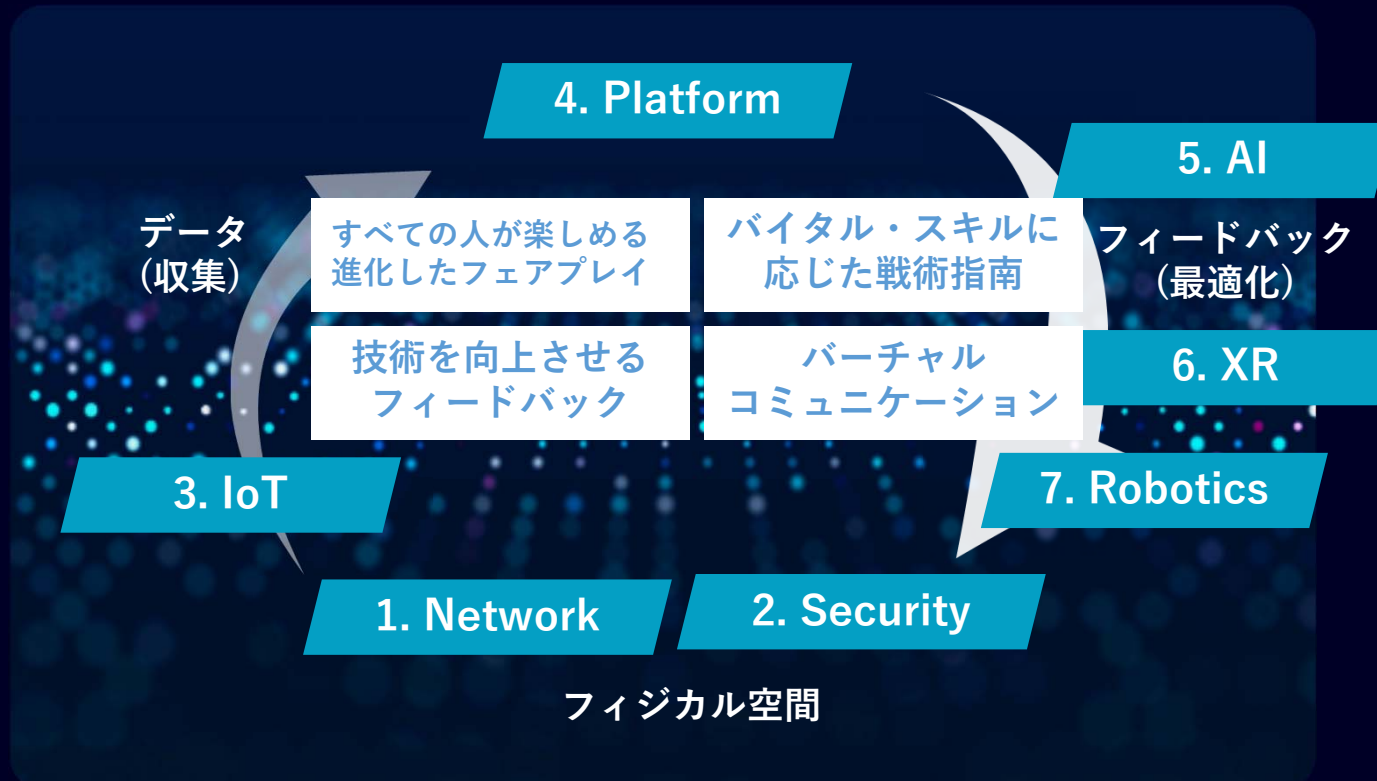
4. Platform

5. AI

データ
(収集)

すべての人が楽しめる
進化したフェアプレイ

バイタル・スキルに
応じた戦術指南

フィードバック
(最適化)

技術を向上させる
フィードバック

バーチャル
コミュニケーション

6. XR

3. IoT

7. Robotics

1. Network

2. Security

フィジカル空間